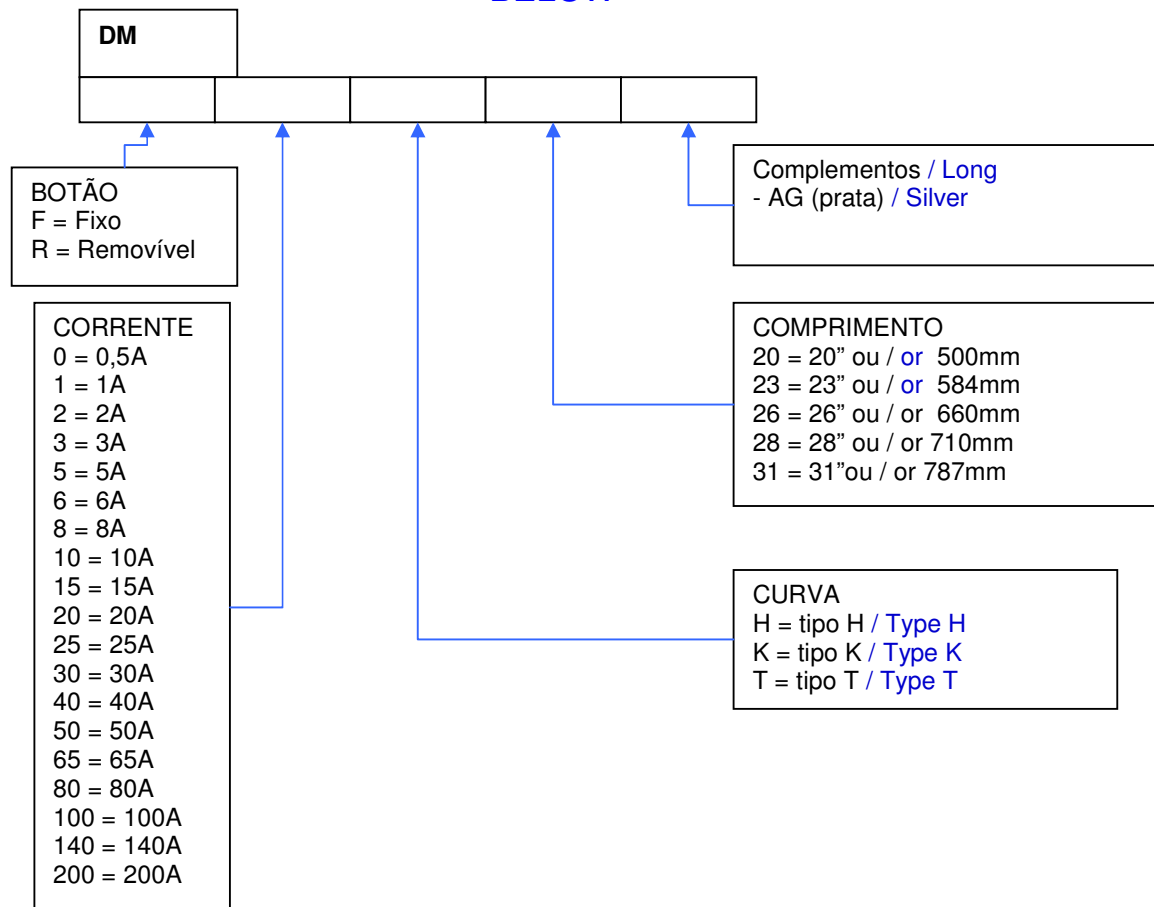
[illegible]

DM

BOTÃO
F = Fixo
R = Removível

Complementos / Long
- AG (prata) / Silver

CORRENTE
0 = 0,5A
1 = 1A
2 = 2A
3 = 3A
5 = 5A
6 = 6A
8 = 8A
10 = 10A
15 = 15A
20 = 20A
25 = 25A
30 = 30A
40 = 40A
50 = 50A
65 = 65A
80 = 80A
100 = 100A
140 = 140A
200 = 200A

COMPRIMENTO
20 = 20" ou / or 500mm
23 = 23" ou / or 584mm
26 = 26" ou / or 660mm
28 = 28" ou / or 710mm
31 = 31"ou / or 787mm

CURVA
H = tipo H / Type H
K = tipo K / Type K
T = tipo T / Type T